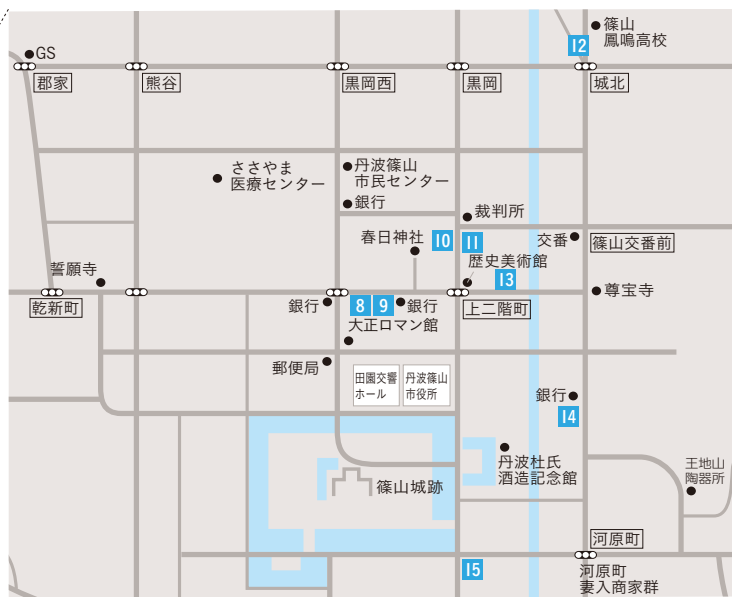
GS
郡家
熊谷
黒岡西
黒岡
篠山
鳳鳴高校
12
城北
ささやま
医療センター
丹波篠山
市民センター
銀行
裁判所
春日神社
10
11
交番
篠山交番前
誓願寺
歴史美術館
13
乾新町
銀行
8
9
銀行
上二階町
尊宝寺
大正ロマン館
郵便局
田園交響
ホール
丹波篠山
市役所
銀行
14
丹波杜氏
酒造記念館
王地山
陶器所
篠山城跡
河原町
15
河原町
妻入商家群